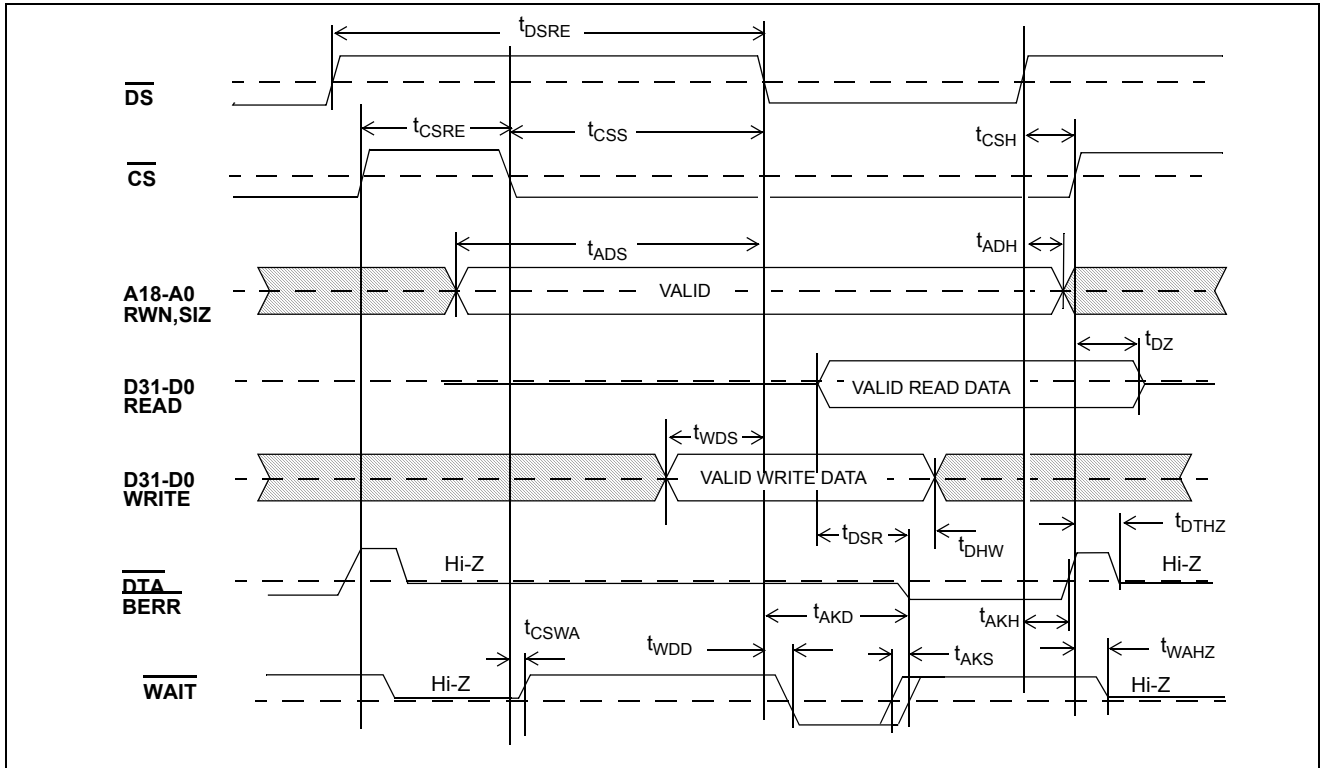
$t_{DSRE}$

$\overline{DS}$

$t_{CSRE}$ $t_{CSS}$ $t_{CSH}$

$\overline{CS}$

$t_{ADS}$ $t_{ADH}$

A18-A0
RWN,SIZ

VALID

$t_{DZ}$

D31-D0
READ

VALID READ DATA

$t_{WDS}$

D31-D0
WRITE

VALID WRITE DATA

$t_{DSR}$ $t_{DHW}$ $t_{DTHZ}$

$\overline{DTA}$
$\overline{BERR}$

Hi-Z

Hi-Z

$t_{AKD}$ $t_{AKH}$

$t_{CSWA}$ $t_{WDD}$ $t_{AKS}$ $t_{WAHZ}$

$\overline{WAIT}$

Hi-Z

Hi-Z